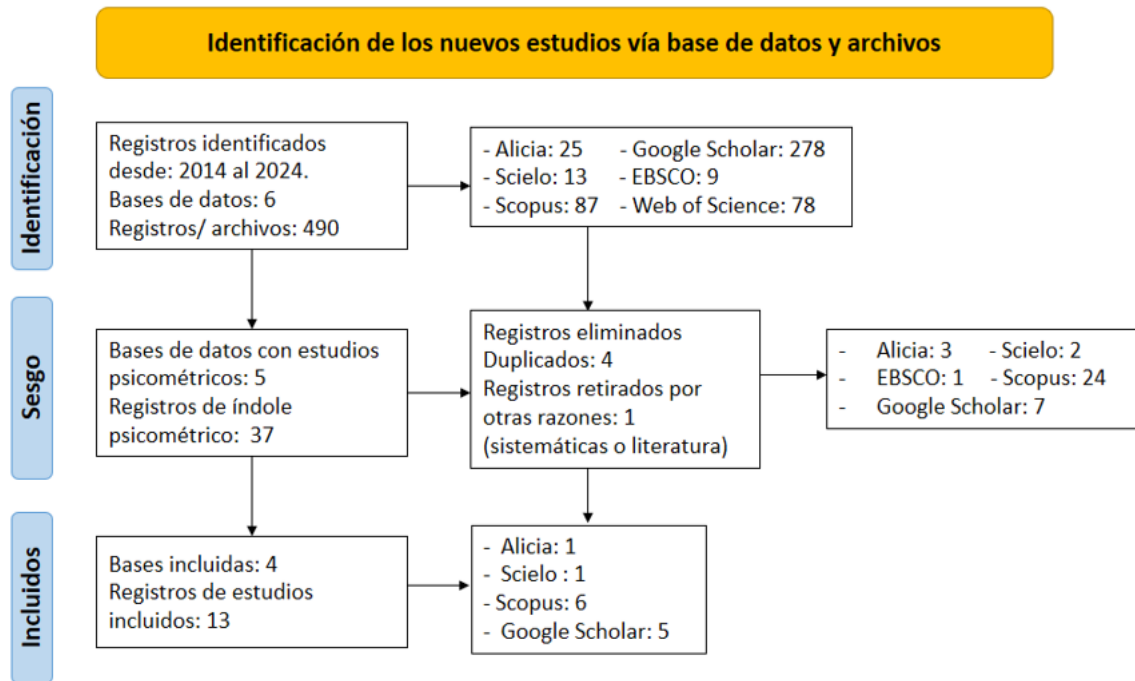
Identificación de los nuevos estudios vía base de datos y archivos

Identificación

Registros identificados desde: 2014 al 2024.
Bases de datos: 6
Registros/ archivos: 490

- Alicia: 25 - Google Scholar: 278
- Scielo: 13 - EBSCO: 9
- Scopus: 87 - Web of Science: 78

Sesgo

Bases de datos con estudios psicométricos: 5
Registros de índole psicométrico: 37

Registros eliminados
Duplicados: 4
Registros retirados por otras razones: 1 (sistemáticas o literatura)

- Alicia: 3 - Scielo: 2
- EBSCO: 1 - Scopus: 24
- Google Scholar: 7

Incluidos

Bases incluidas: 4
Registros de estudios incluidos: 13

- Alicia: 1
- Scielo : 1
- Scopus: 6
- Google Scholar: 5